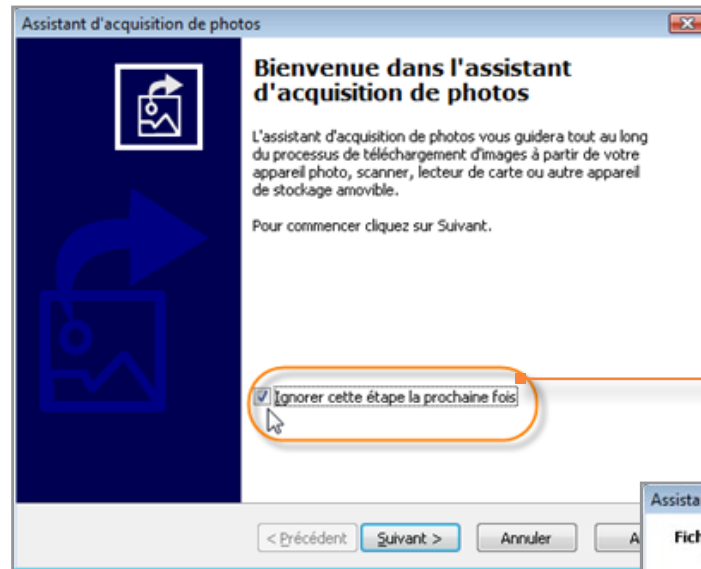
Assistant d'acquisition de photos

Bienvenue dans l'assistant d'acquisition de photos

L'assistant d'acquisition de photos vous guidera tout au long du processus de téléchargement d'images à partir de votre appareil photo, scanner, lecteur de carte ou autre appareil de stockage amovible.

Pour commencer cliquez sur Suivant.

Ignorer cette étape la prochaine fois

< Précédent
Suivant >
Annuler
A

Assista
Fich